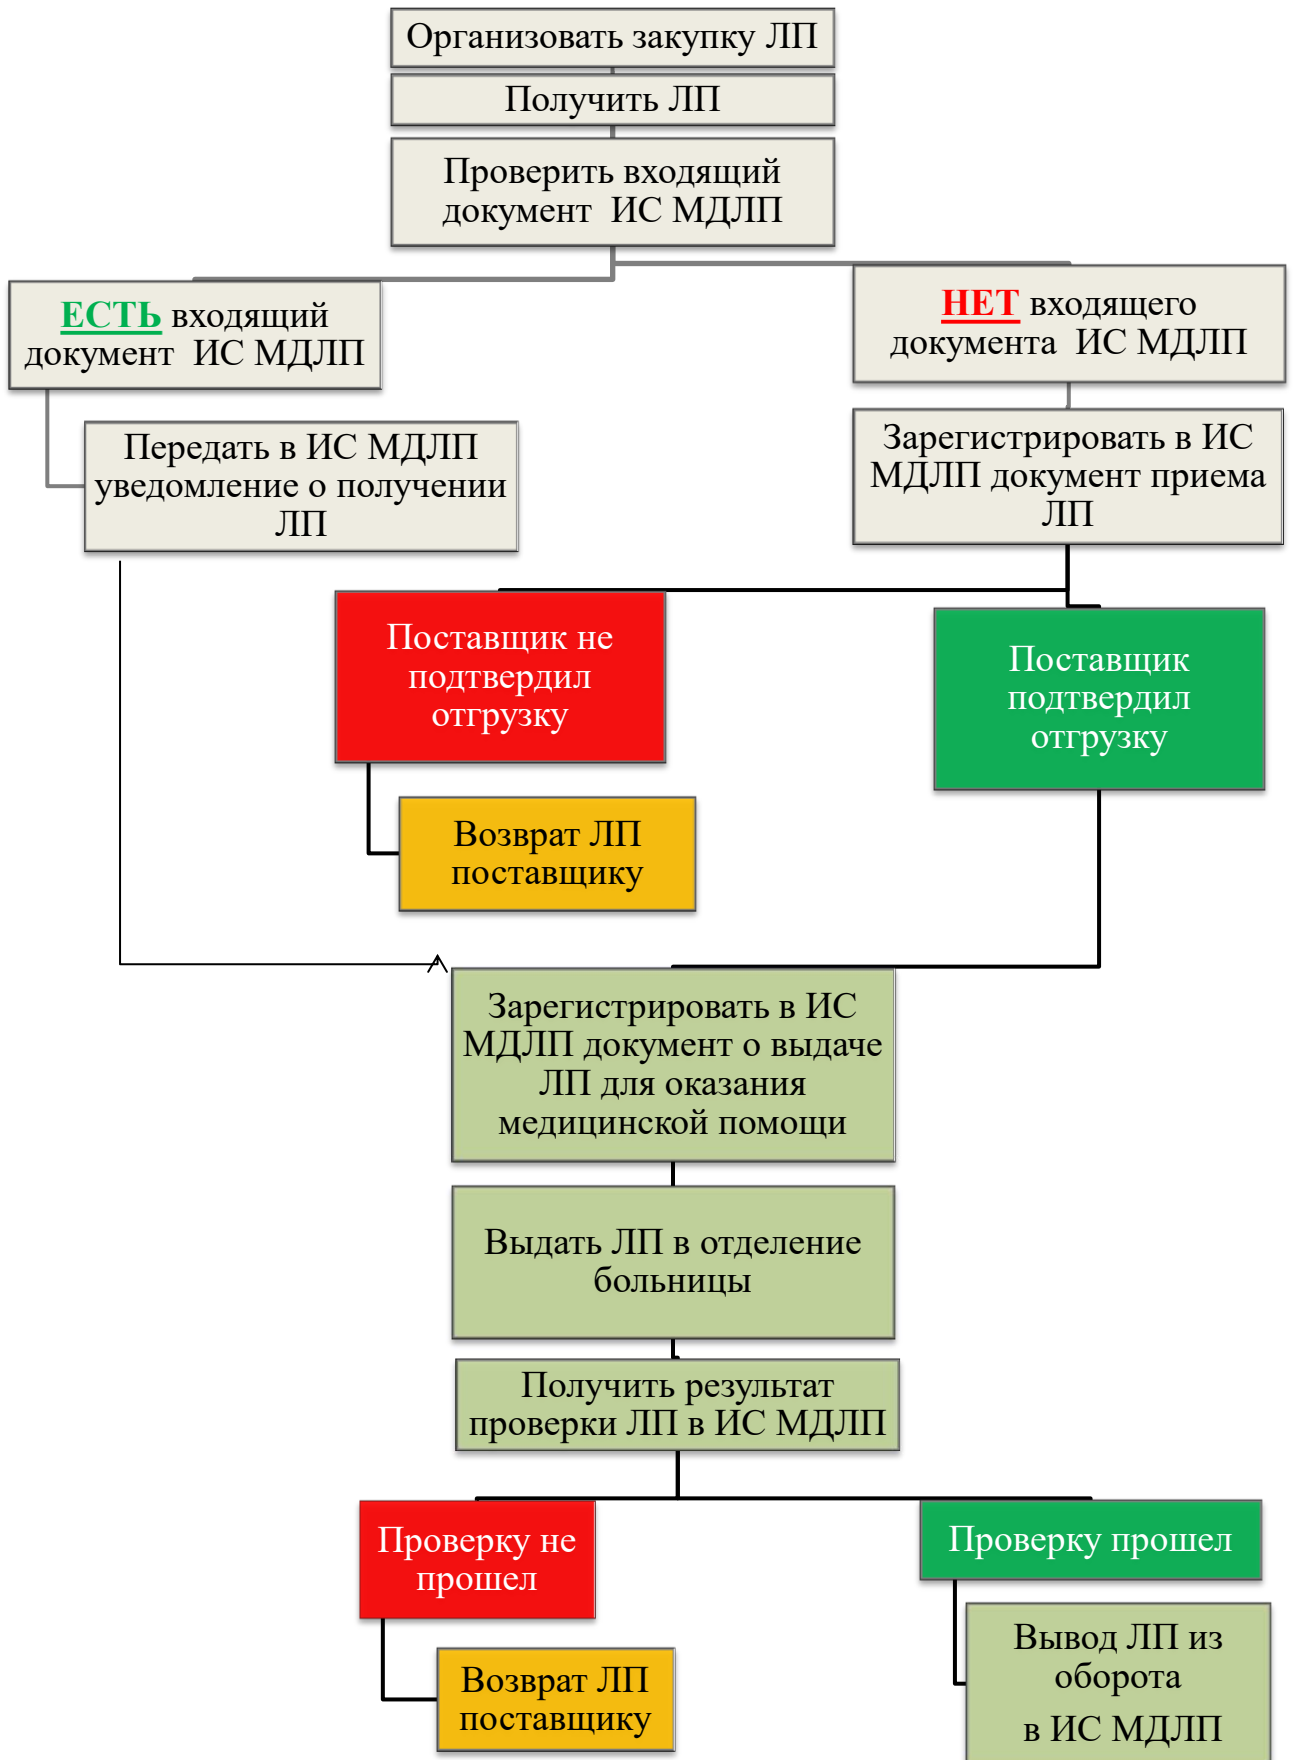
Организовать закупку ЛП

Получить ЛП

Проверить входящий документ ИС МДЛП

ЕСТЬ входящий документ ИС МДЛП

НЕТ входящего документа ИС МДЛП

Передать в ИС МДЛП уведомление о получении ЛП

Зарегистрировать в ИС МДЛП документ приема ЛП

Поставщик не подтвердил отгрузку

Поставщик подтвердил отгрузку

Возврат ЛП поставщику

Зарегистрировать в ИС МДЛП документ о выдаче ЛП для оказания медицинской помощи

Выдать ЛП в отделение больницы

Получить результат проверки ЛП в ИС МДЛП

Проверку не прошел

Проверку прошел

Возврат ЛП поставщику

Вывод ЛП из оборота в ИС МДЛП